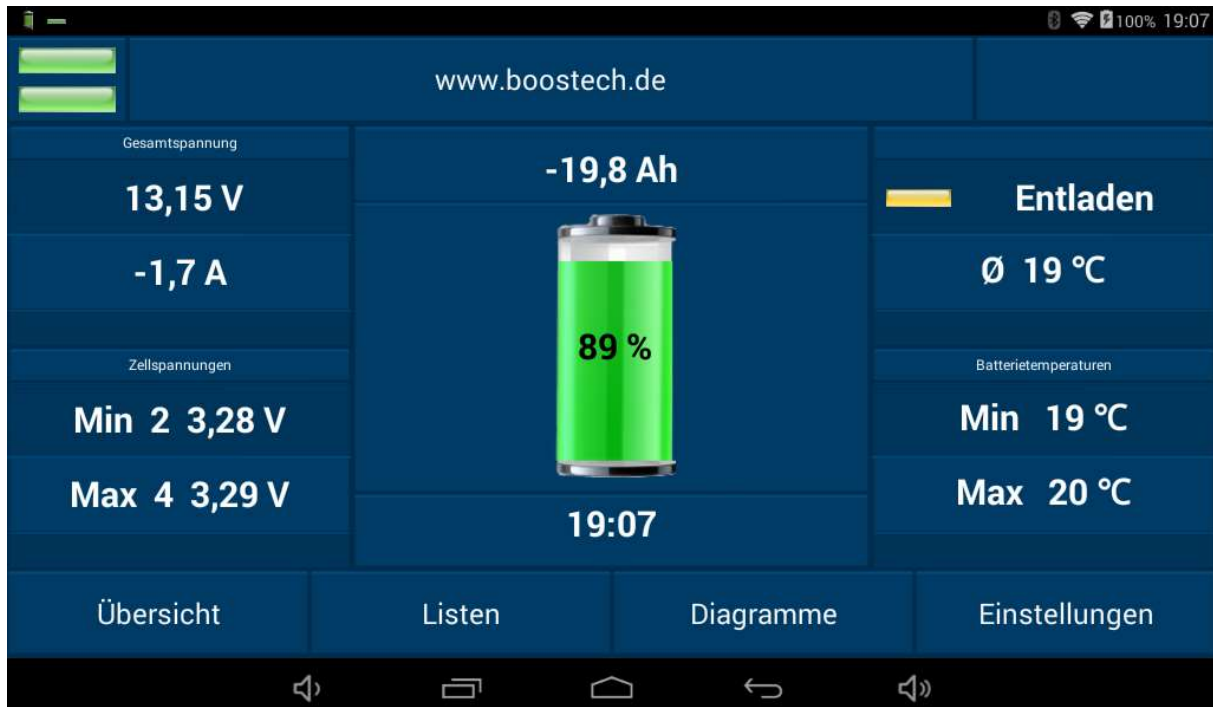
100% 19:07

www.boostech.de

Gesamtspannung

13,15 V

-1,7 A

-19,8 Ah

89 %

19:07

Entladen

Ø 19 °C

Zellspannungen

Min 2 3,28 V

Max 4 3,29 V

Batterietemperaturen

Min 19 °C

Max 20 °C

Übersicht

Listen

Diagramme

Einstellungen